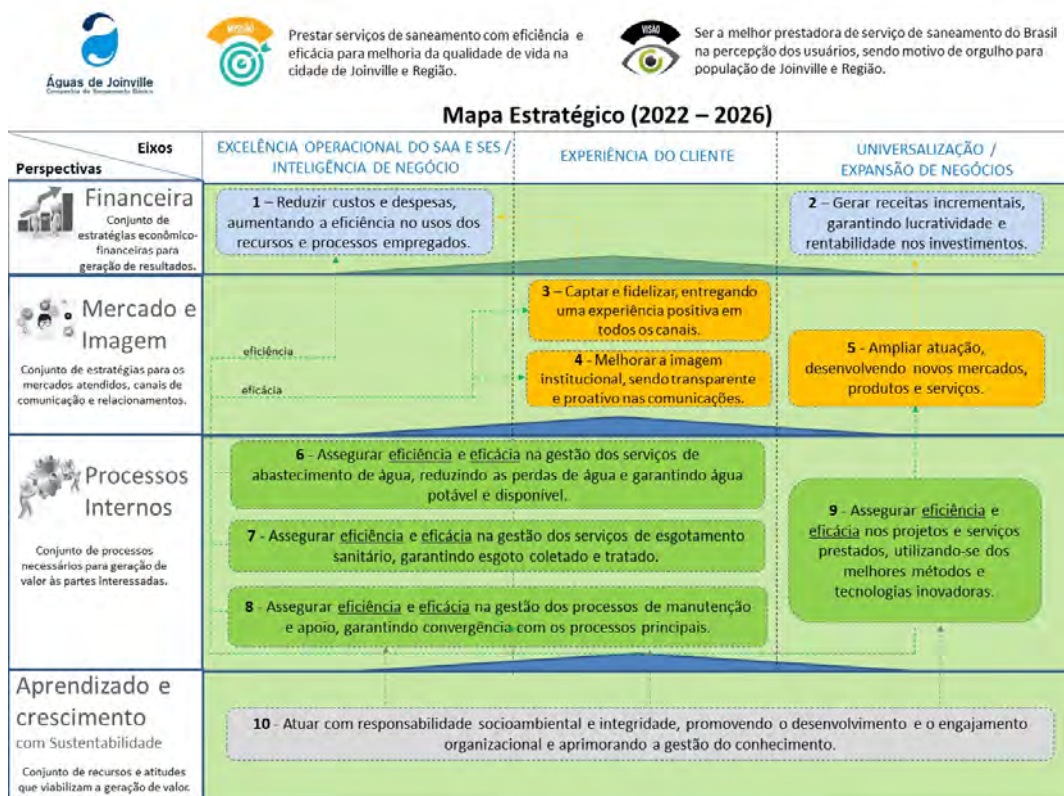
Águas de Joinville
Companhia de Saneamento Básico

MISSÃO
Prestar serviços de saneamento com eficiência e eficácia para melhoria da qualidade de vida na cidade de Joinville e Região.

VISÃO
Ser a melhor prestadora de serviço de saneamento do Brasil na percepção dos usuários, sendo motivo de orgulho para população de Joinville e Região.

Mapa Estratégico (2022 – 2026)

Eixos
Perspectivas

EXCELÊNCIA OPERACIONAL DO SAA E SES / INTELIGÊNCIA DE NEGÓCIO

EXPERIÊNCIA DO CLIENTE

UNIVERSALIZAÇÃO / EXPANSÃO DE NEGÓCIOS

Financeira
Conjunto de estratégias econômico-financeiras para geração de resultados.

1 – Reduzir custos e despesas, aumentando a eficiência no usos dos recursos e processos empregados.

2 – Gerar receitas incrementais, garantindo lucratividade e rentabilidade nos investimentos.

Mercado e Imagem
Conjunto de estratégias para os mercados atendidos, canais de comunicação e relacionamentos.

eficiência

eficácia

3 – Captar e fidelizar, entregando uma experiência positiva em todos os canais.

4 - Melhorar a imagem institucional, sendo transparente e proativo nas comunicações.

5 - Ampliar atuação, desenvolvendo novos mercados, produtos e serviços.

Processos Internos
Conjunto de processos necessários para geração de valor às partes interessadas.

6 - Assegurar eficiência e eficácia na gestão dos serviços de abastecimento de água, reduzindo as perdas de água e garantindo água potável e disponível.

7 - Assegurar eficiência e eficácia na gestão dos serviços de esgotamento sanitário, garantindo esgoto coletado e tratado.

8 - Assegurar eficiência e eficácia na gestão dos processos de manutenção e apoio, garantindo convergência com os processos principais.

9 - Assegurar eficiência e eficácia nos projetos e serviços prestados, utilizando-se dos melhores métodos e tecnologias inovadoras.

Aprendizado e crescimento
com Sustentabilidade
Conjunto de recursos e atitudes que viabilizam a geração de valor.

10 - Atuar com responsabilidade socioambiental e integridade, promovendo o desenvolvimento e o engajamento organizacional e aprimorando a gestão do conhecimento.